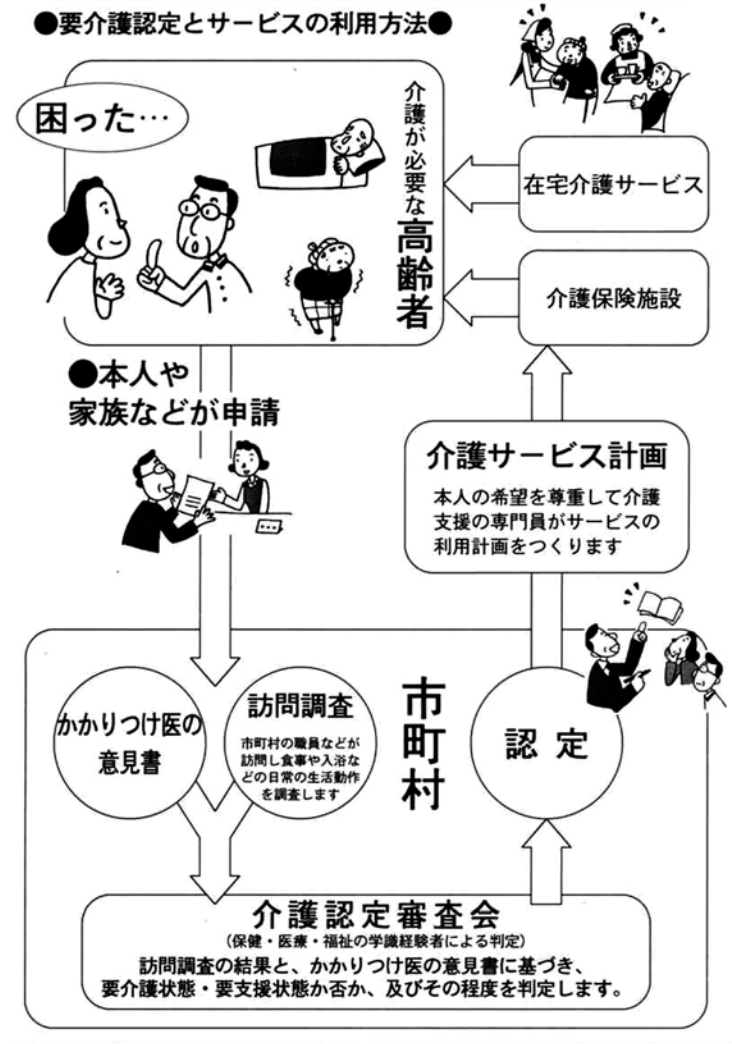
●要介護認定とサービスの利用方法●

困った…

介護が必要な高齢者

在宅介護サービス

介護保険施設

●本人や家族などが申請

介護サービス計画
本人の希望を尊重して介護支援の専門員がサービスの利用計画をつくります

かかりつけ医の意見書

訪問調査
市町村の職員などが訪問し食事や入浴などの日常の生活動作を調査します

市町村

認定

介護認定審査会
(保健・医療・福祉の学識経験者による判定)
訪問調査の結果と、かかりつけ医の意見書に基づき、要介護状態・要支援状態か否か、及びその程度を判定します。